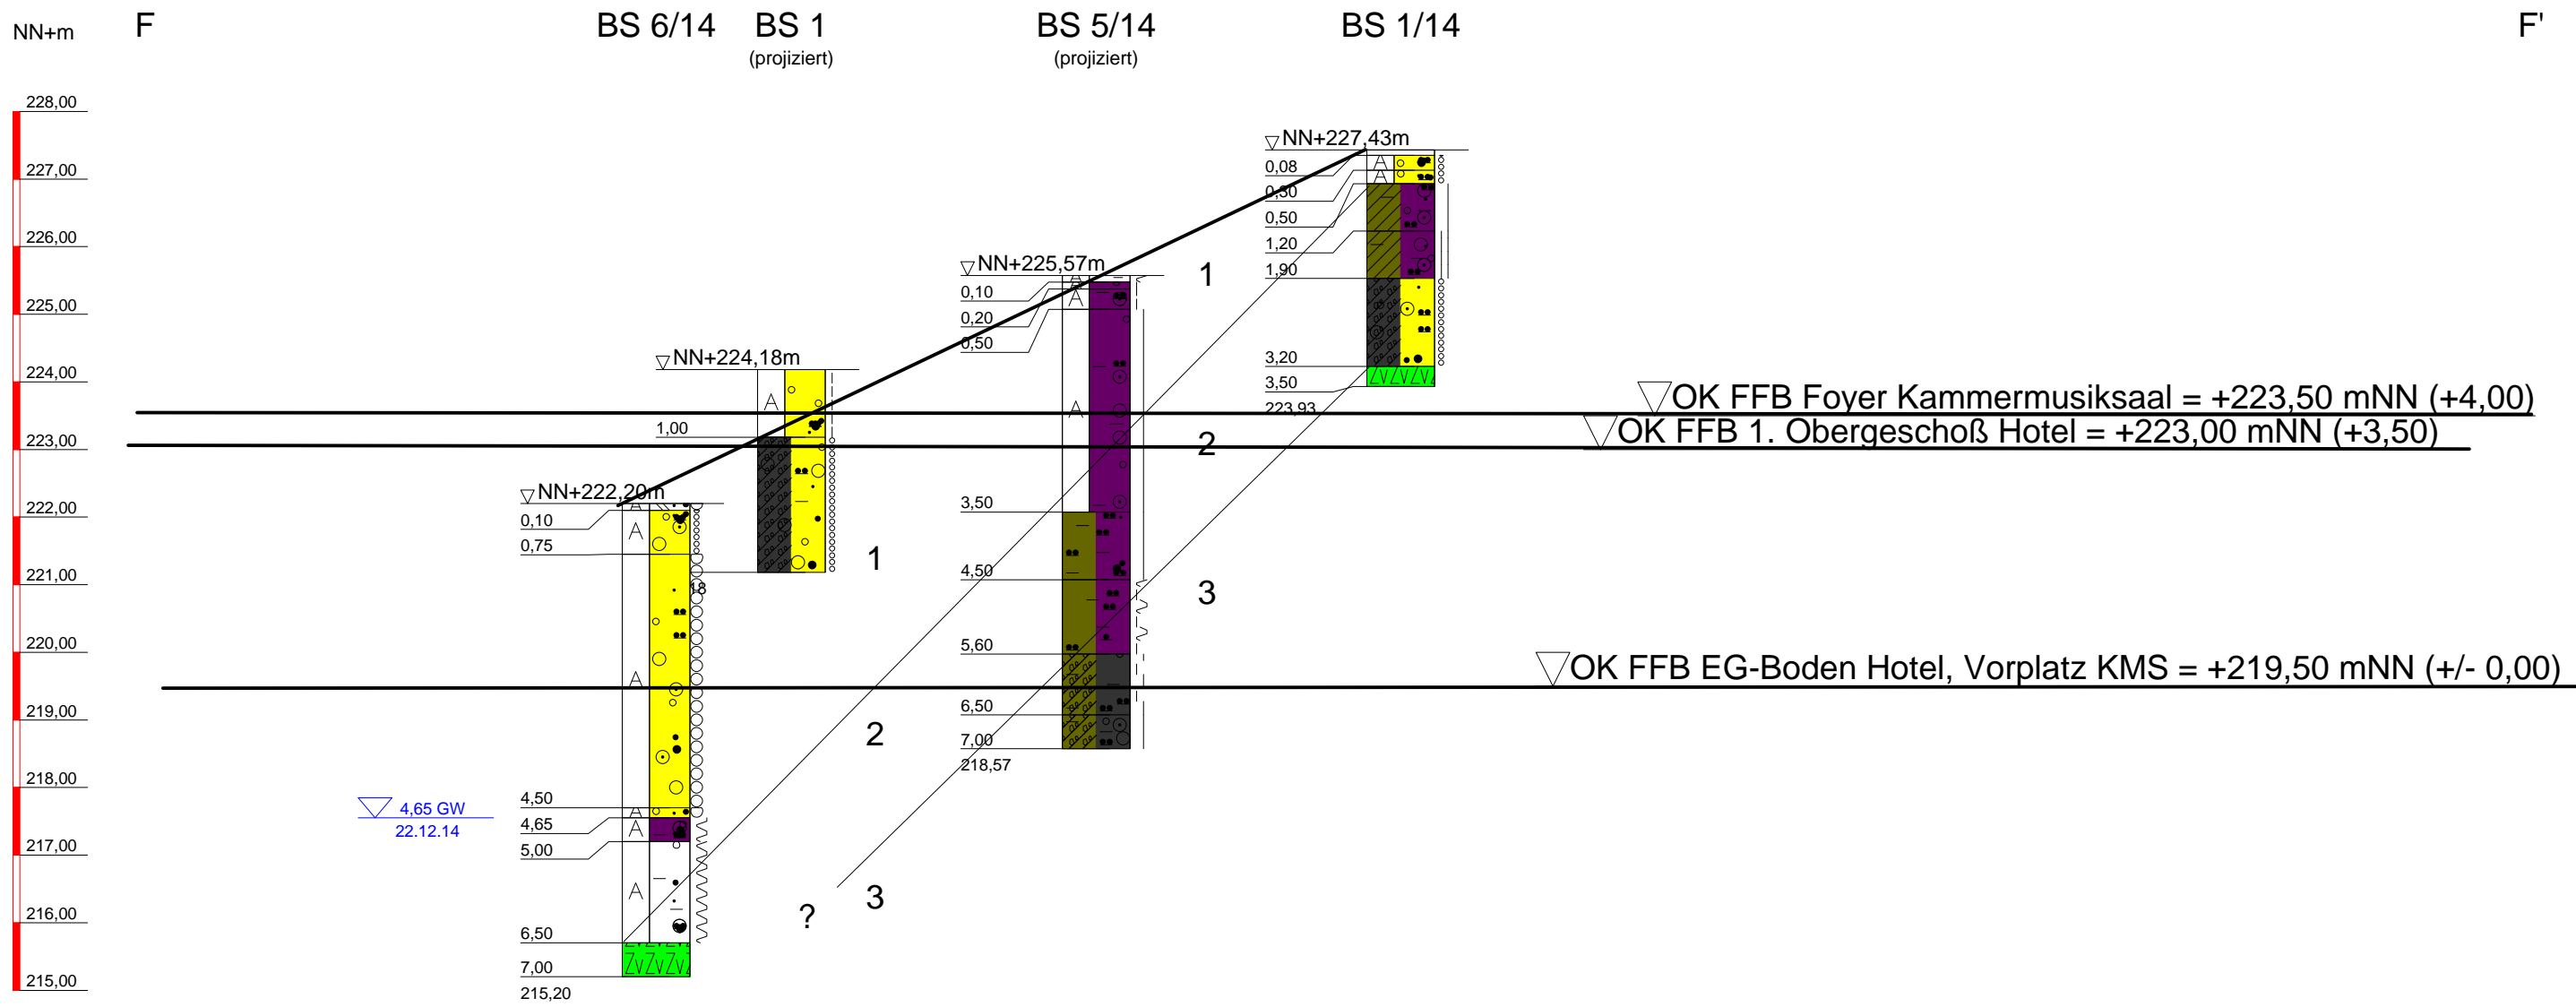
NN+m
F
BS 6/14
BS 1
(projiziert)
BS 5/14
(projiziert)
BS 1/14
F'

228,00
227,00
226,00
225,00
224,00
223,00
222,00
221,00
220,00
219,00
218,00
217,00
216,00
215,00

NN+227,43m
0,08
0,30
0,50
1,20
1,90
3,20
3,50
223,93

NN+225,57m
0,10
0,20
0,50
3,50
4,50
5,60
6,50
7,00
218,57

NN+224,18m
1,00

NN+222,20m
0,10
0,75
18
4,50
4,65
5,00
6,50
7,00
215,20

4,65 GW
22.12.14

1
2
3
1
2
3
?

OK FFB Foyer Kammermusiksaal = +223,50 mNN (+4,00)
OK FFB 1. Obergeschoß Hotel = +223,00 mNN (+3,50)
OK FFB EG-Boden Hotel, Vorplatz KMS = +219,50 mNN (+/- 0,00)